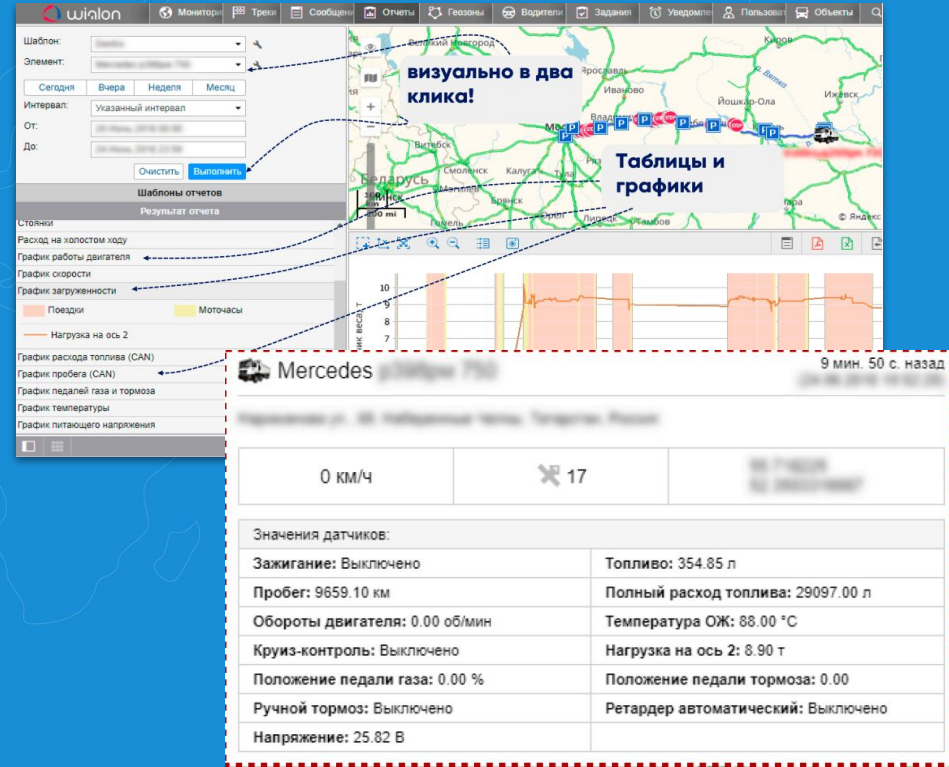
wialon | Монитори | Треки | Сообщени | Отчеты | Геозоны | Водители | Задания | Уведомле | Пользоват | Объекты

Шаблон: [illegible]
Элемент: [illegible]
Сегодня | Вчера | Неделя | Месяц
Интервал: Указанный интервал
От: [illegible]
До: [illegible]
Очистить | Выполнить
Шаблоны отчетов
Результат отчета
Стоянки
Расход на холостом ходу
График работы двигателя
График скорости
График загруженности
Поездки
Моточасы
Нагрузка на ось 2
График расхода топлива (CAN)
График пробега (CAN)
График педалей газа и тормоза
График температуры
График питающего напряжения

визуально в два клика!

Таблицы и графики

Великий Новгород
Киров
Ярославль
Йошкар-Ола
Ижевск
Витебск
Москва
Владимир
Беларусь
Смоленск
Калуга
Брянск
Гомель
Липецк
Тамбов
300 km
200 mi
© Яндекс

10
9
8
7

Mercedes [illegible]
9 мин. 50 с. назад
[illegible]
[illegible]
0 км/ч
17
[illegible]
Значения датчиков:

| | |
|---|---|
| Зажигание: Выключено | Топливо: 354.85 л |
| Пробег: 9659.10 км | Полный расход топлива: 29097.00 л |
| Обороты двигателя: 0.00 об/мин | Температура ОЖ: 88.00 °C |
| Круиз-контроль: Выключено | Нагрузка на ось 2: 8.90 т |
| Положение педали газа: 0.00 % | Положение педали тормоза: 0.00 |
| Ручной тормоз: Выключено | Ретардер автоматический: Выключено |
| Напряжение: 25.82 В | |